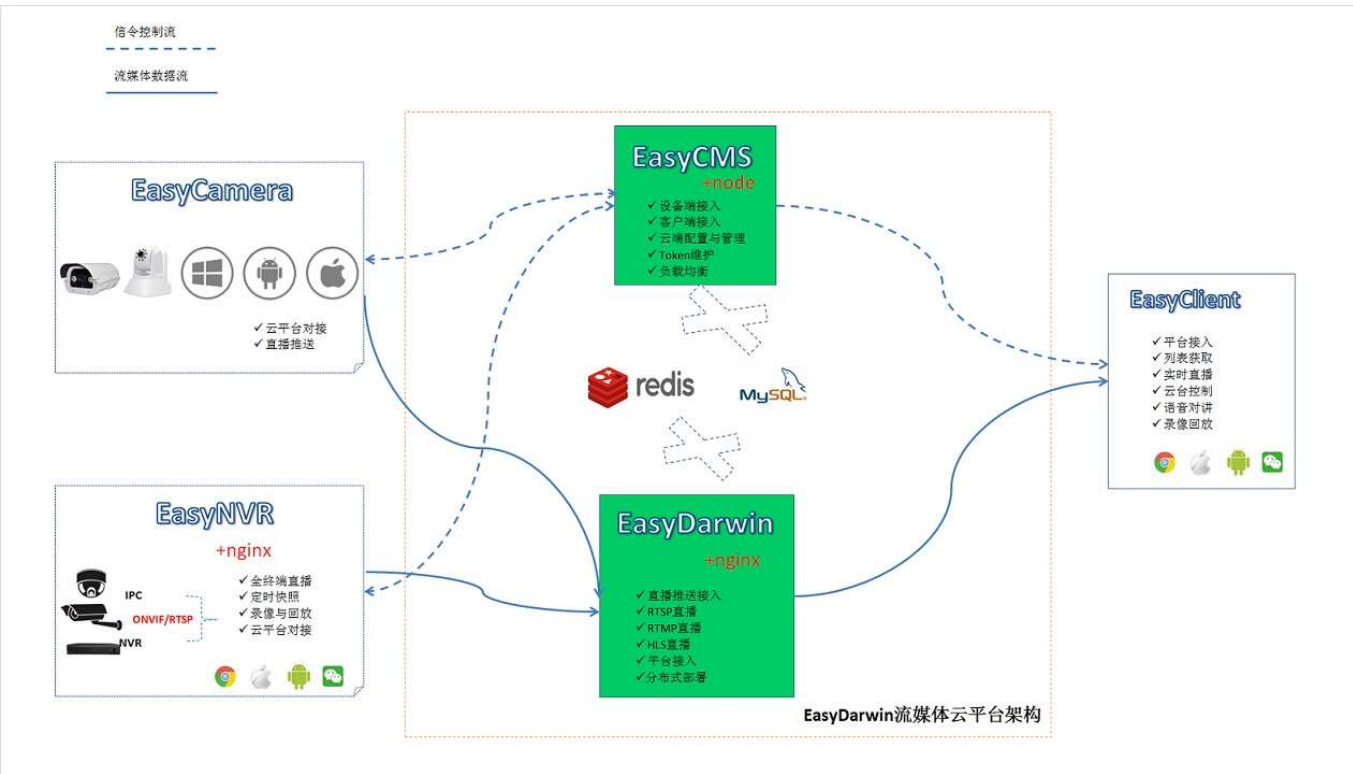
信令控制流

流媒体数据流

EasyCamera

✓ 云平台对接
✓ 直播推送

EasyCMS
+node
✓ 设备端接入
✓ 客户端接入
✓ 云端配置与管理
✓ Token维护
✓ 负载均衡

redis

MySQL

EasyClient

✓ 平台接入
✓ 列表获取
✓ 实时直播
✓ 云台控制
✓ 语音对讲
✓ 录像回放

EasyNVR
+nginx
IPC
ONVIF/RTSP
NVR
✓ 全终端直播
✓ 定时快照
✓ 录像与回放
✓ 云平台对接

EasyDarwin
+nginx
✓ 直播推送接入
✓ RTSP直播
✓ RTMP直播
✓ HLS直播
✓ 平台接入
✓ 分布式部署

EasyDarwin流媒体云平台架构